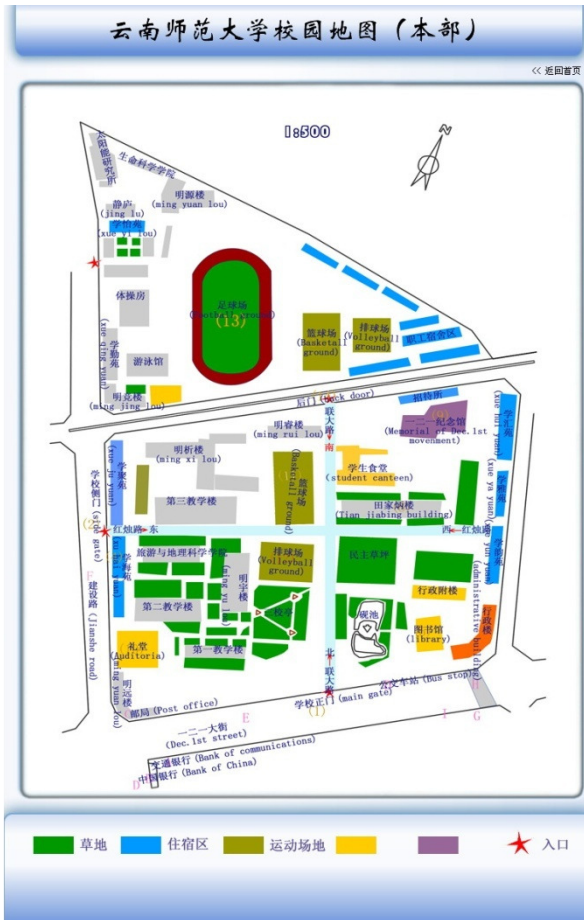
云南师范大学校园地图（本部）

<< 返回首页

1:500

N

太阳能研究所
生命科学学院
明源楼 (ming yuan lou)
静庐 (jing lu)
学怡苑 (xue yi lou)
体操房
学清苑 (xue qing yuan)
游泳馆
明克楼 (ming jia lou)
足球场 (Football ground)
(13)
篮球场 (Basketball ground)
排球场 (Volleyball ground)
职工宿舍区
后门 (back door)
招待所
一二·一纪念馆 (Memorial of Dec.1st movement)
学云苑 (xue yun yuan)
明睿楼 (ming rui lou)
明析楼 (ming xi lou)
联大路
南
学生食堂 (student canteen)
篮球场 (Basketball ground)
学苑 (xue yuan)
第三教学楼
田家炳楼 (Tian jiabing building)
学校侧门 (side gate)
红烛路·东
西·红烛路
旅游与地理科学学院
排球场 (Volleyball ground)
民主草坪
学海苑 (xue hai yuan)
学雅苑 (xue ya yuan)
明宇楼 (ming yu lou)
行政附楼 (administrative building)
第二教学楼
三·一亭
砚池
图书馆 (library)
行政楼
建设路 (Jianshe road)
礼堂 (Auditoria)
第一教学楼
北·联大路
明远楼 (ming yuan lou)
公交车站 (Bus stop)
邮局 (Post office)
学校正门 (main gate)
E
F
I
G
一二·一大街 (Dec.1st street)
交通银行 (Bank of communications)
中国银行 (Bank of China)
D

草地
住宿区
运动场地
入口